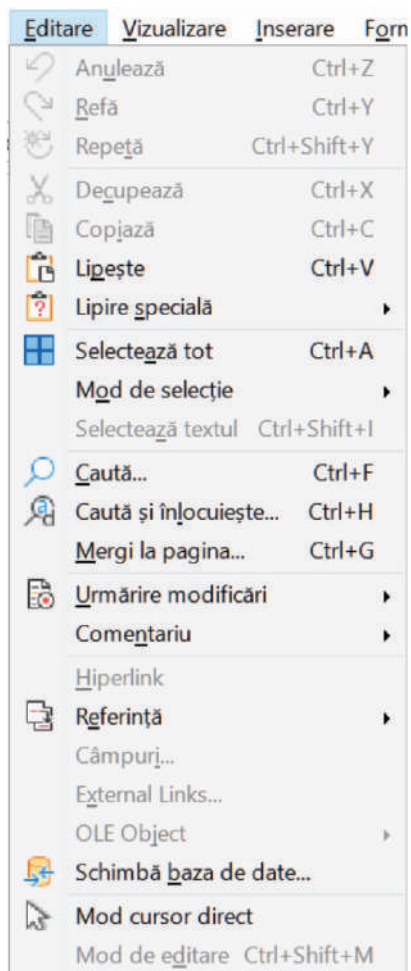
Editare Vizualizare Inserare Forn

Anulează Ctrl+Z
Refă Ctrl+Y
Repetă Ctrl+Shift+Y
Decupează Ctrl+X
Copiază Ctrl+C
Lipește Ctrl+V
Lipire specială
Selectează tot Ctrl+A
Mod de selecție
Selectează textul Ctrl+Shift+I
Caută... Ctrl+F
Caută și înlocuiește... Ctrl+H
Mergi la pagina... Ctrl+G
Urmărire modificări
Comentariu
Hiperlink
Referință
Câmpuri...
External Links...
OLE Object
Schimbă baza de date...
Mod cursor direct
Mod de editare Ctrl+Shift+M